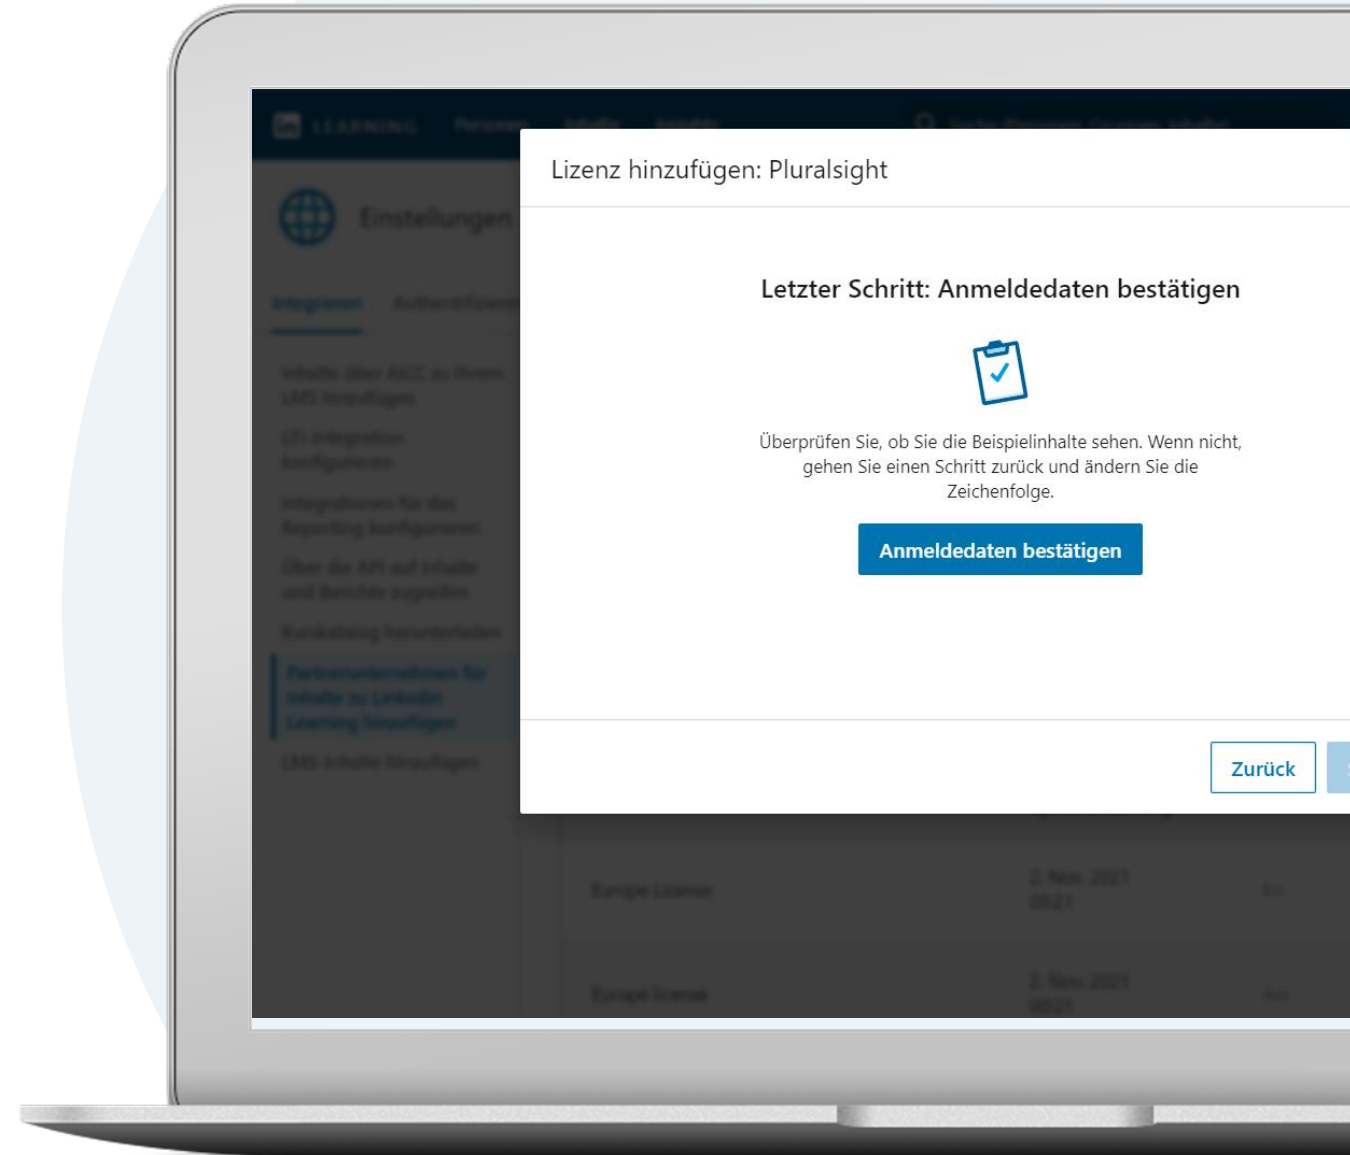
LEARNING

Einstellungen

Lizenz hinzufügen: Pluralsight

Letzter Schritt: Anmeldedaten bestätigen

Überprüfen Sie, ob Sie die Beispielinhalte sehen. Wenn nicht, gehen Sie einen Schritt zurück und ändern Sie die Zeichenfolge.

Anmeldedaten bestätigen

Zurück